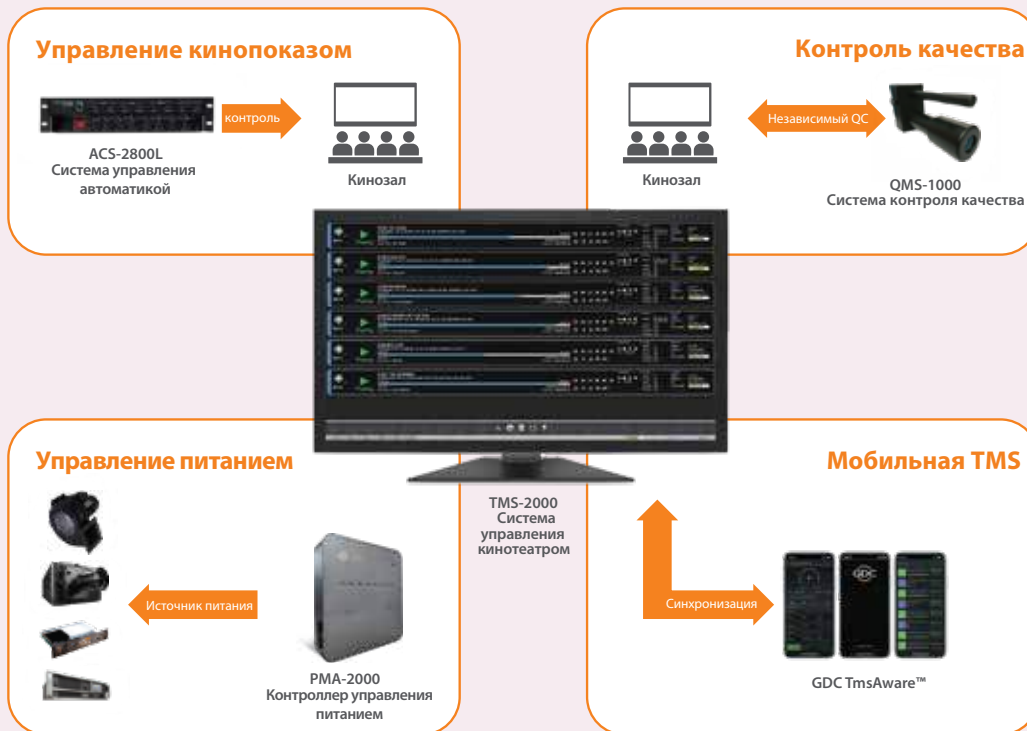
Управление кинопоказом

контроль

ACS-2800L
Система управления автоматикой

Кинозал

Контроль качества

Независимый QC

Кинозал

QMS-1000
Система контроля качества

Управление питанием

Источник питания

PMA-2000
Контроллер управления питанием

TMS-2000
Система управления кинотеатром

Мобильная TMS

Синхронизация

GDC

GDC TmsAware™